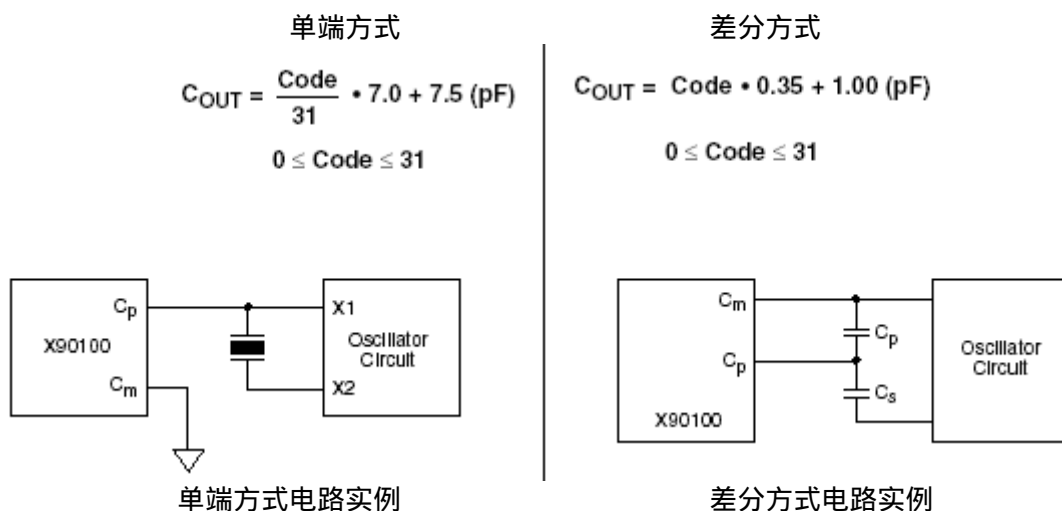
单端方式

$C_{OUT} = \frac{Code}{31} \cdot 7.0 + 7.5$ (pF)

$0 \leq Code \leq 31$

$C_p$

X90100

$C_m$

X1

Oscillator Circuit

X2

单端方式电路实例

差分方式

$C_{OUT} = Code \cdot 0.35 + 1.00$ (pF)

$0 \leq Code \leq 31$

$C_m$

$C_p$

X90100

$C_p$

$C_s$

Oscillator Circuit

差分方式电路实例